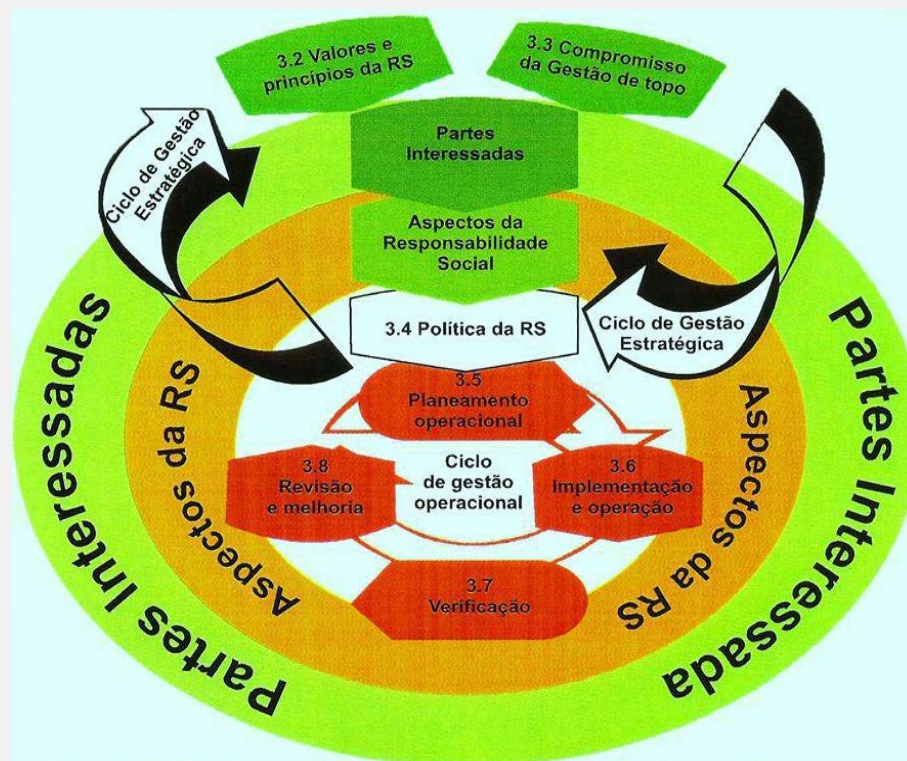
3.2 Valores e princípios da RS

3.3 Compromisso da Gestão de topo

Partes Interessadas

Ciclo de Gestão Estratégica

Aspectos da Responsabilidade Social

3.4 Política da RS

Ciclo de Gestão Estratégica

3.5 Planeamento operacional

Ciclo de gestão operacional

3.8 Revisão e melhoria

3.6 Implementação e operação

3.7 Verificação

Aspectos da RS

Aspectos da RS

Partes Interessadas

Partes Interessada